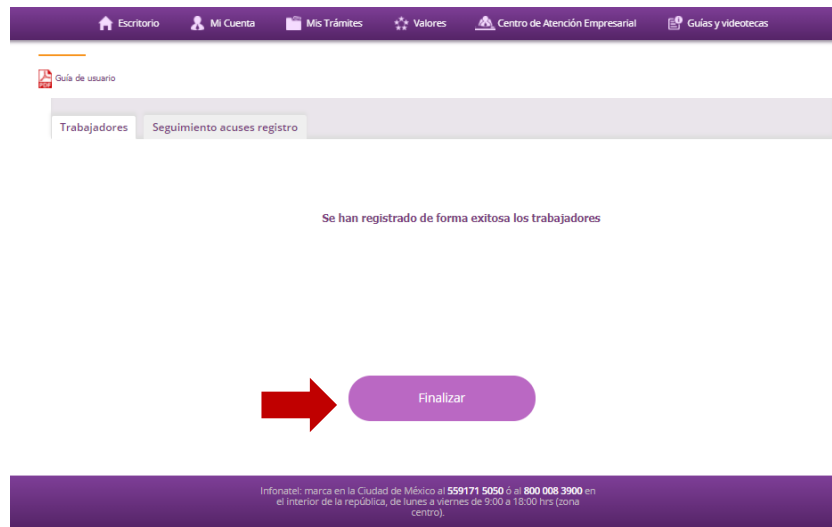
Escritorio Mi Cuenta Mis Trámites Valores Centro de Atención Empresarial Guías y videotecas

PDF Guía de usuario

Trabajadores | Seguimiento acuses registro

Se han registrado de forma exitosa los trabajadores

Finalizar

Infonatel: marca en la Ciudad de México al **559171 5050** ó al **800 008 3900** en el interior de la república, de lunes a viernes de 9:00 a 18:00 hrs (zona centro).